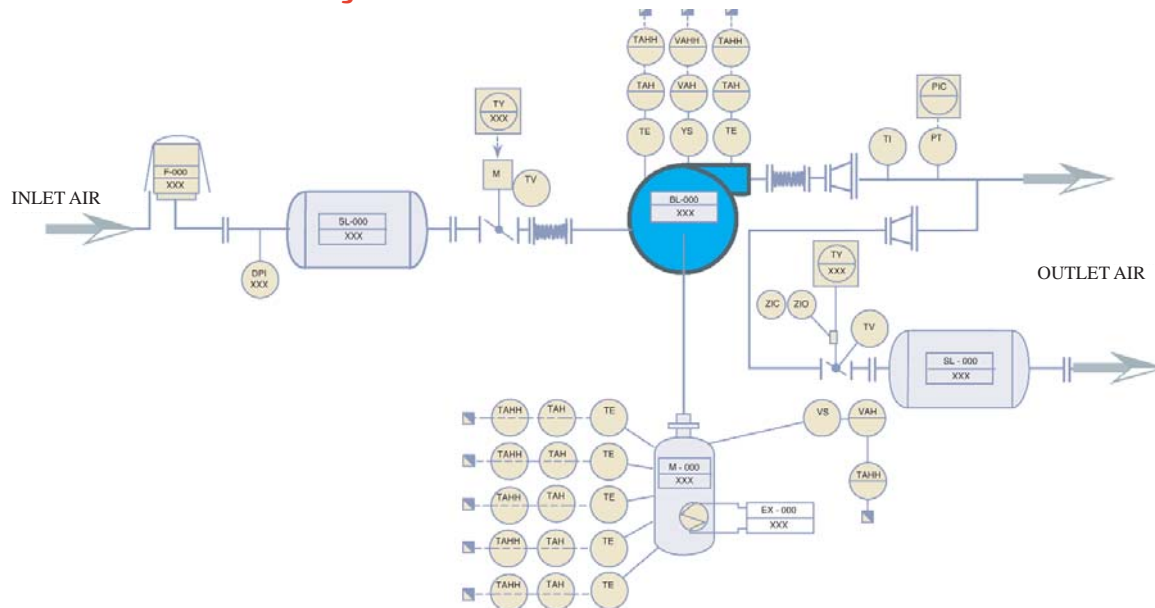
TAHH VAHH TAHH
TAH VAH TAH
TE YS TE
PIC
PT
TI
TY
XXX
M
TV
F-000
XXX
INLET AIR
SL-000
XXX
DPI
XXX
BL-000
XXX
OUTLET AIR
TY
XXX
ZIC ZIO
TV
SL - 000
XXX
TAHH TAH TE
TAHH TAH TE
TAHH TAH TE
TAHH TAH TE
TAHH TAH TE
M - 000
XXX
VS VAH
TAHH
EX - 000
XXX